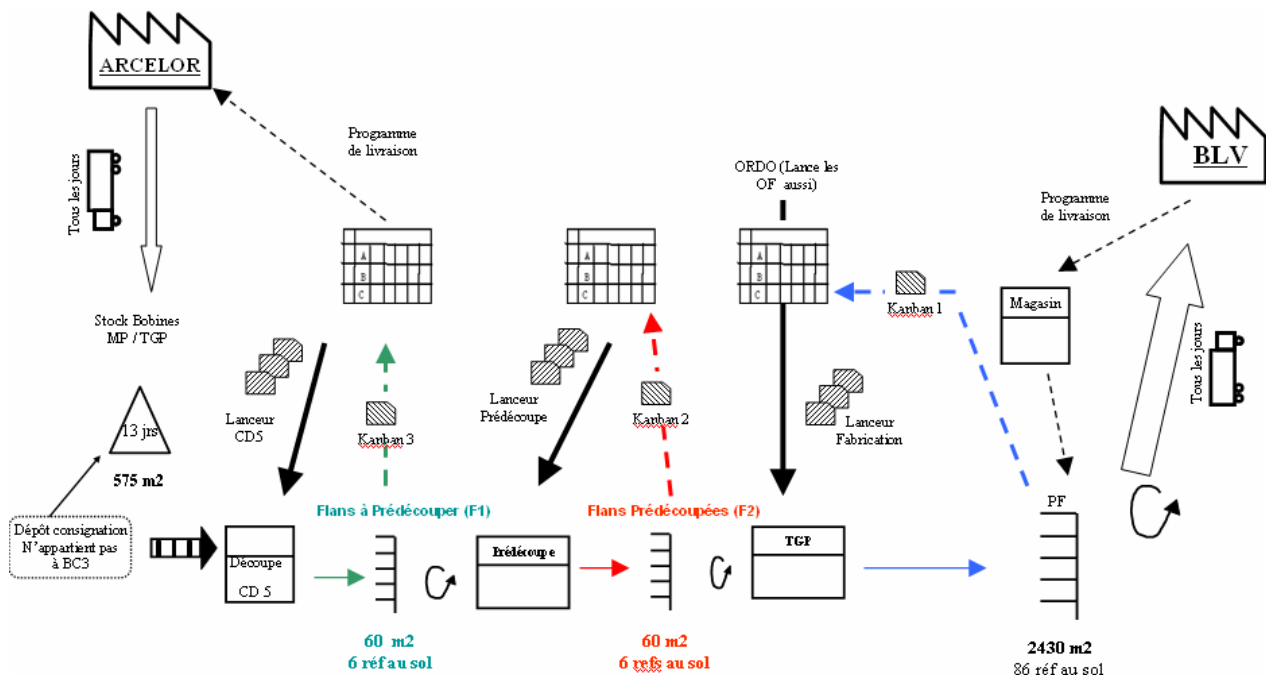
ARCELOR

Tous les jours

Programme de livraison

ORDO (Lance les OF aussi)

BLV

Programme de livraison

A
B
C

A
B
C

A
B
C

Kanban 1

Magasin

Tous les jours

Stock Bobines MP / TGP

13 jrs

575 m2

Lanceur CD5

Kanban 3

Lanceur Prédécoupe

Kanban 2

Lanceur Fabrication

Dépôt consignation N'appartient pas à BC3

Découpe

CD 5

Flans à Prédécouper (F1)

Prédécoupe

Flans Prédécoupées (F2)

TGP

PF

60 m2
6 réf au sol

60 m2
6 refs au sol

2430 m2
86 réf au sol